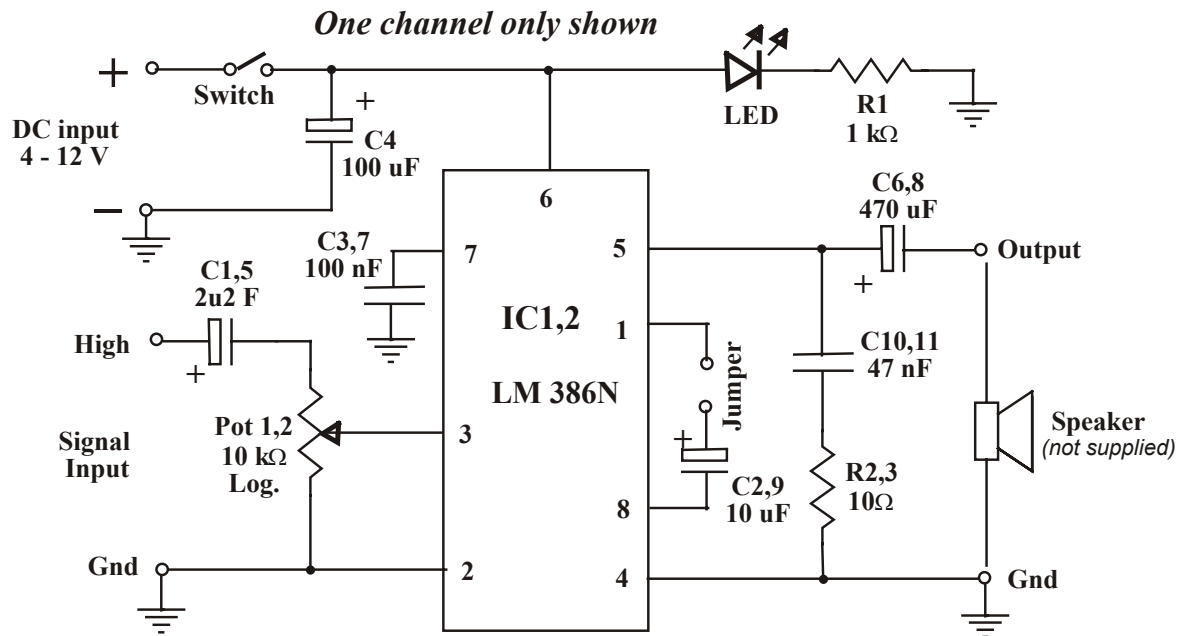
One channel only shown

+

Switch

DC input
4 - 12 V

+
C4
100 uF

−

LED

R1
1 kΩ

6

C6,8
470 uF

C3,7
100 nF

7

5

Output

+

C1,5
2u2 F

IC1,2

High

+

1

C10,11
47 nF

LM 386N

Jumper

Signal Input

Pot 1,2
10 kΩ
Log.

3

+

Speaker
(not supplied)

C2,9
10 uF

R2,3
10Ω

8

Gnd

2

4

Gnd